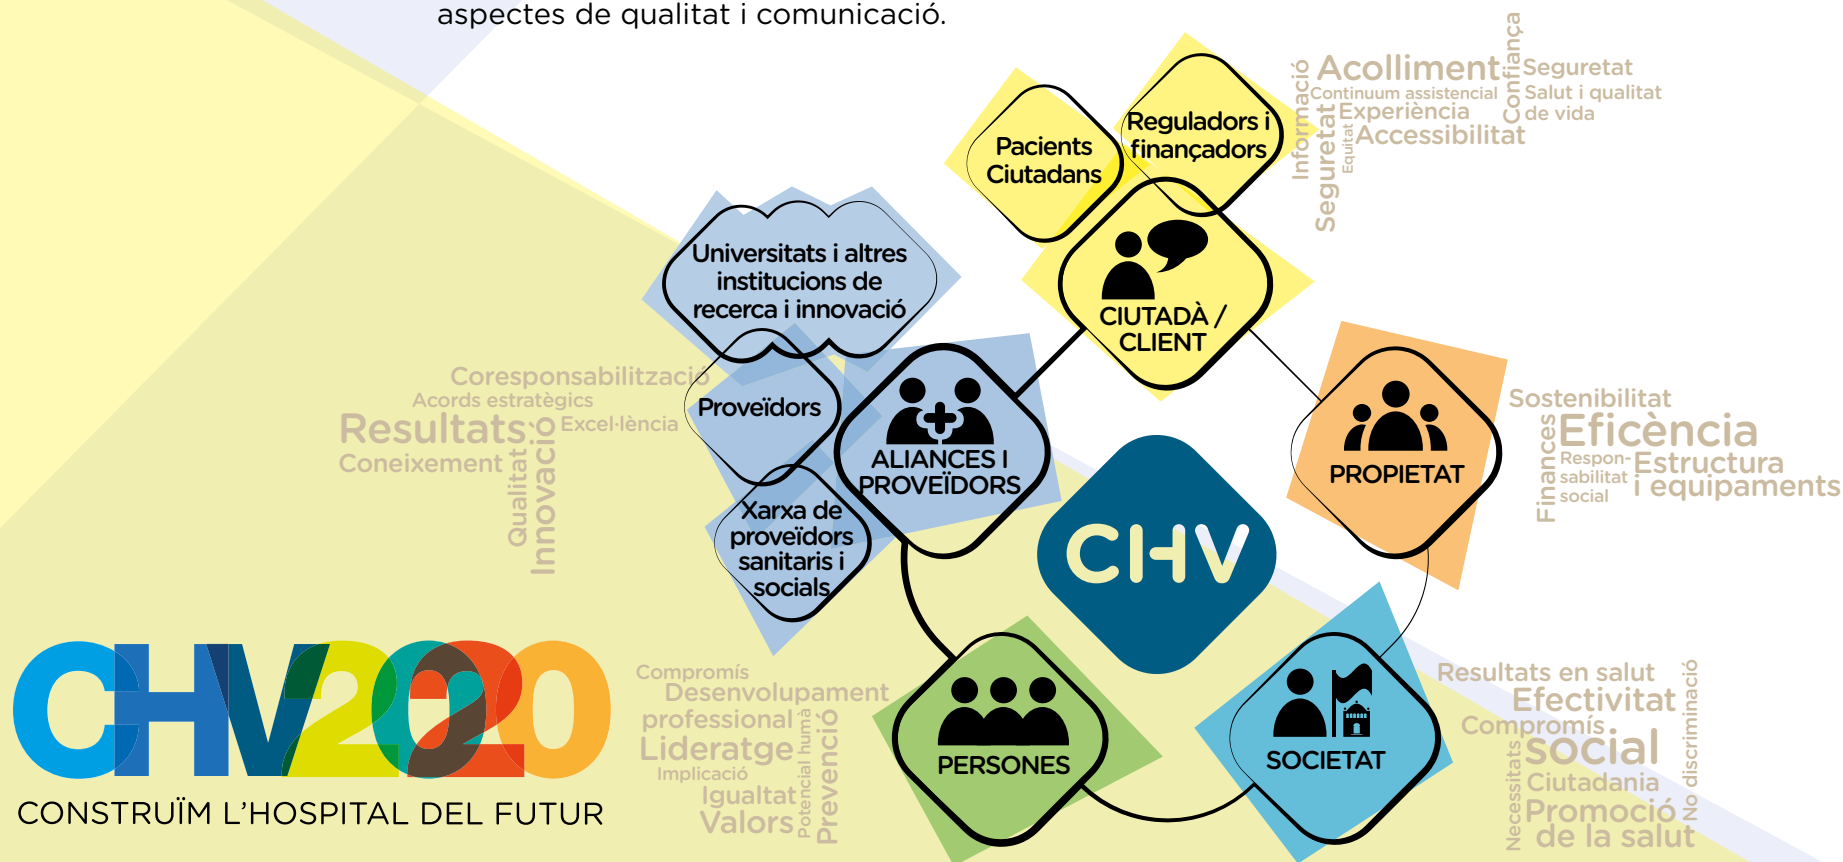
aspectes de qualitat i comunicació.

Pacients Ciutadans

Reguladors i finançadors

CIUTADÀ / CLIENT

Universitats i altres institucions de recerca i innovació

Proveïdors

ALIANCES I PROVEÏDORS

Xarxa de proveïdors sanitaris i socials

PROPIETAT

CHV

PERSONES

SOCIETAT

Acolliment Seguretat Continuum assistencial Salut i qualitat Experiència de vida Accessibilitat Informació Seguretat Equitat Confiança

Coresponsabilització Acords estratègics Resultats Excel·lència Coneixement Qualitat Innovació

Sostenibilitat Eficiència Respon-sabilitat social Estructura i equipaments Finances

Compromís Desenvolupament professional Lideratge Implicació Igualtat Valors Potencial humà Prevenció

Resultats en salut Efectivitat Compromís social Ciutadania Promoció de la salut Necessitats No discriminació

CHV2020
CONSTRUÏM L'HOSPITAL DEL FUTUR